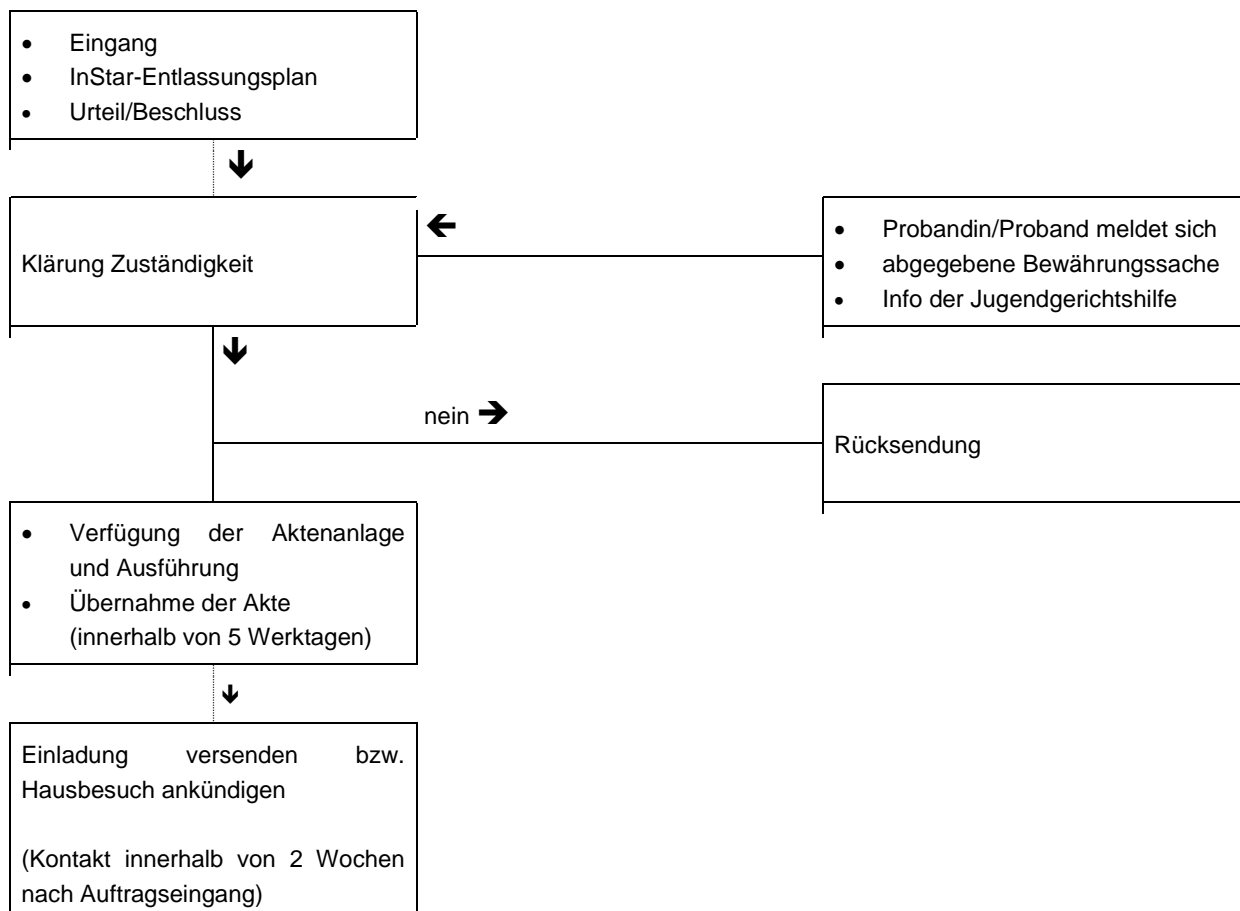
- Eingang
- InStar-Entlassungsplan
- Urteil/Beschluss

Klärung Zuständigkeit

- Probandin/Proband meldet sich
- abgegebene Bewährungssache
- Info der Jugendgerichtshilfe

nein

Rücksendung

- Verfügung der Aktenanlage und Ausführung
- Übernahme der Akte (innerhalb von 5 Werktagen)

Einladung versenden bzw. Hausbesuch ankündigen

(Kontakt innerhalb von 2 Wochen nach Auftragseingang)